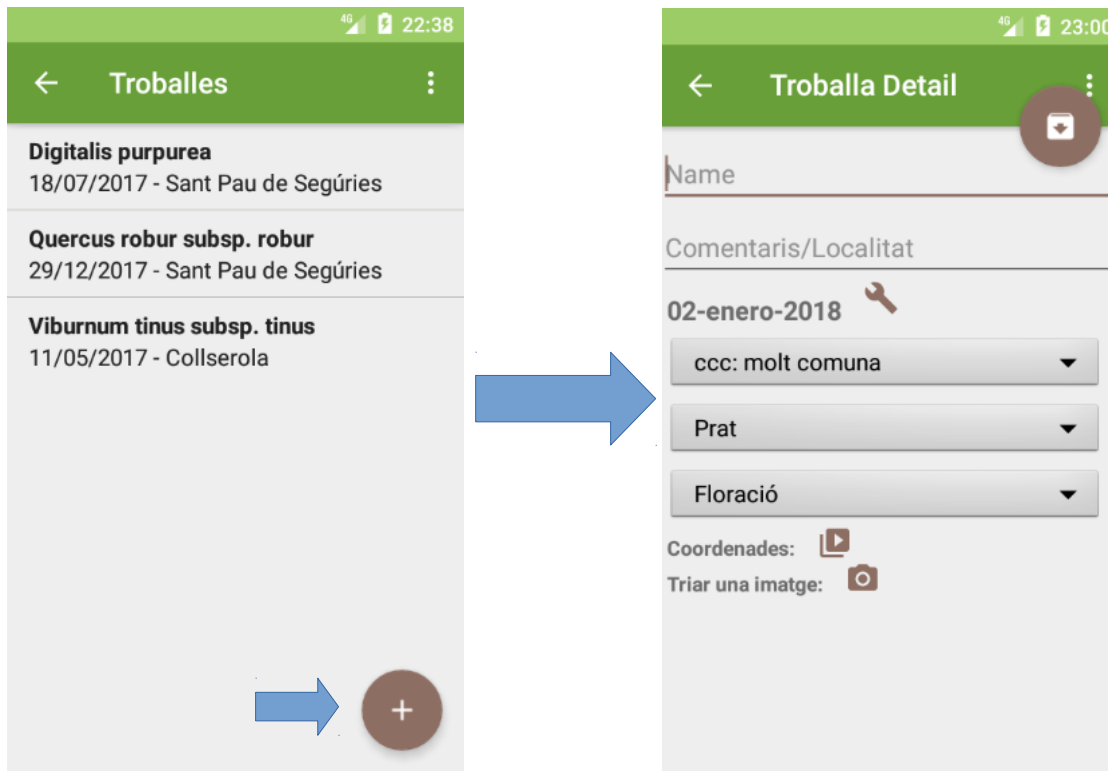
4G 22:38

Troballes

Digitalis purpurea
18/07/2017 - Sant Pau de Segúries

Quercus robur subsp. robur
29/12/2017 - Sant Pau de Segúries

Viburnum tinus subsp. tinus
11/05/2017 - Collserola

+

4G 23:00

Troballa Detail

Name

Comentaris/Localitat

02-enero-2018

ccc: molt comuna

Prat

Floració

Coordenades:

Triar una imatge: